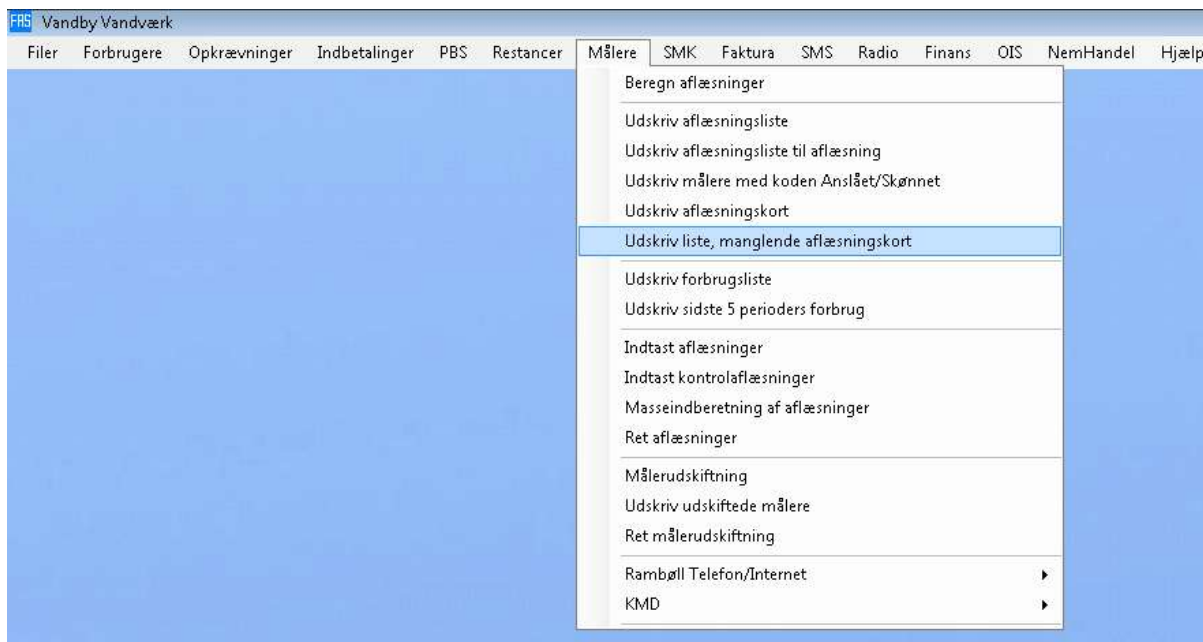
FAS Vandby Vandværk

Filer Forbrugere Opkrævninger Indbetalinger PBS Restancer Målere SMK Faktura SMS Radio Finans OIS NemHandel Hjælp

Beregn aflæsninger

Udskriv aflæsningsliste
Udskriv aflæsningsliste til aflæsning
Udskriv målere med koden Anslået/Skønnet
Udskriv aflæsningskort
Udskriv liste, manglende aflæsningskort

Udskriv forbrugsliste
Udskriv sidste 5 perioders forbrug

Indtast aflæsninger
Indtast kontrolaflæsninger
Masseindberetning af aflæsninger
Ret aflæsninger

Målerudskiftning
Udskriv udskiftede målere
Ret målerudskiftning

Rambøll Telefon/Internet
KMD